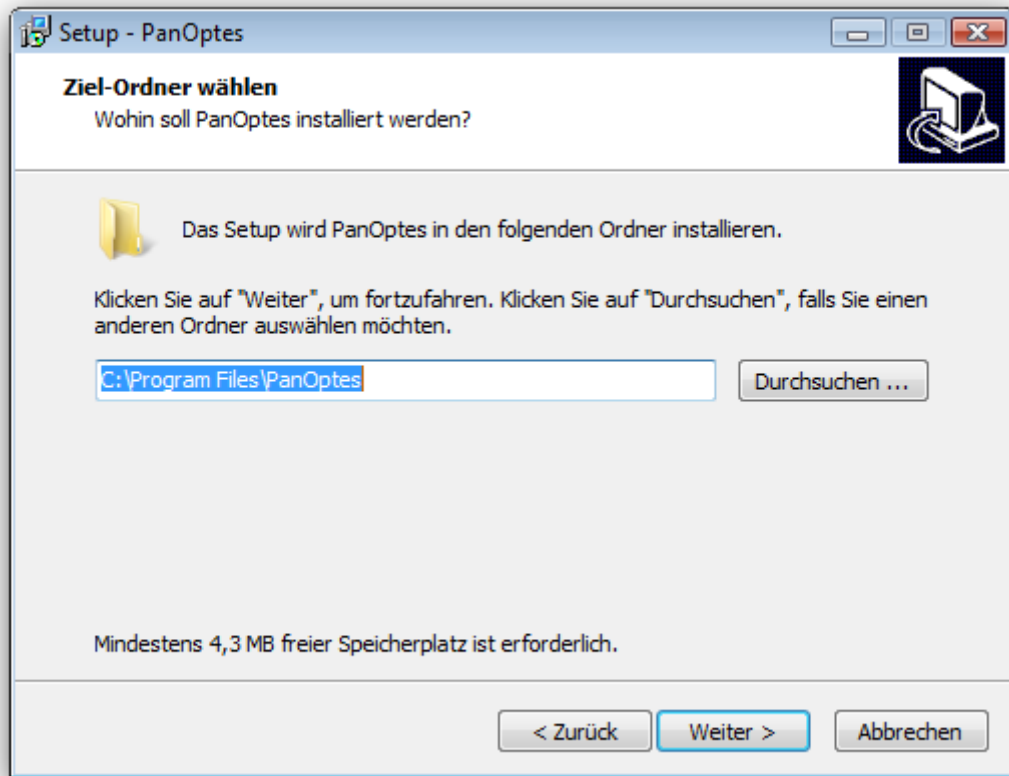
Setup - PanOptes

Ziel-Ordner wählen
Wohin soll PanOptes installiert werden?

Das Setup wird PanOptes in den folgenden Ordner installieren.

Klicken Sie auf "Weiter", um fortzufahren. Klicken Sie auf "Durchsuchen", falls Sie einen anderen Ordner auswählen möchten.

C:\Program Files\PanOptes

Durchsuchen ...

Mindestens 4,3 MB freier Speicherplatz ist erforderlich.

< Zurück

Weiter >

Abbrechen